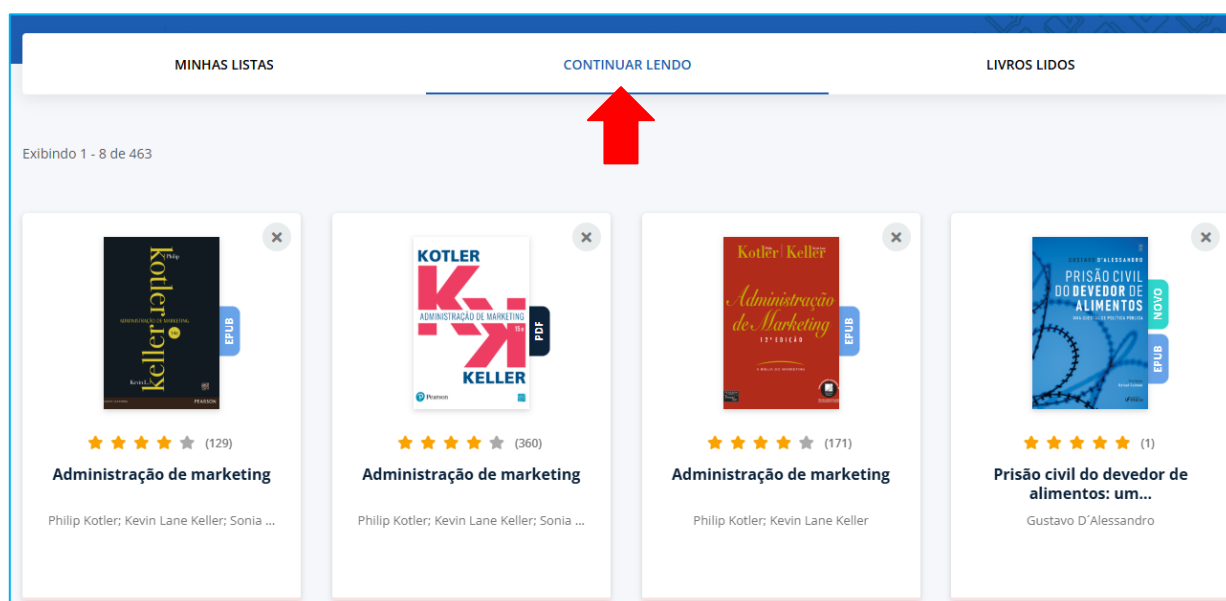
MINHAS LISTAS

CONTINUAR LENDO

LIVROS LIDOS

Exibindo 1 - 8 de 463

kotler Philip
keller Kevin L.
ADMINISTRAÇÃO DE MARKETING
PEARSON
EPUB

(129)

Administração de marketing

Philip Kotler; Kevin Lane Keller; Sonia ...

KOTLER
ADMINISTRAÇÃO DE MARKETING 15ª
KELLER
Pearson
PDF

(360)

Administração de marketing

Philip Kotler; Kevin Lane Keller; Sonia ...

Kotler | Keller
Administração de Marketing
12ª EDIÇÃO
EPUB

(171)

Administração de marketing

Philip Kotler; Kevin Lane Keller

GUSTAVO D'ALESSANDRO
PRISÃO CIVIL DO DEVEDOR DE ALIMENTOS
NOVO
EPUB

(1)

Prisão civil do devedor de alimentos: um...

Gustavo D´Alessandro